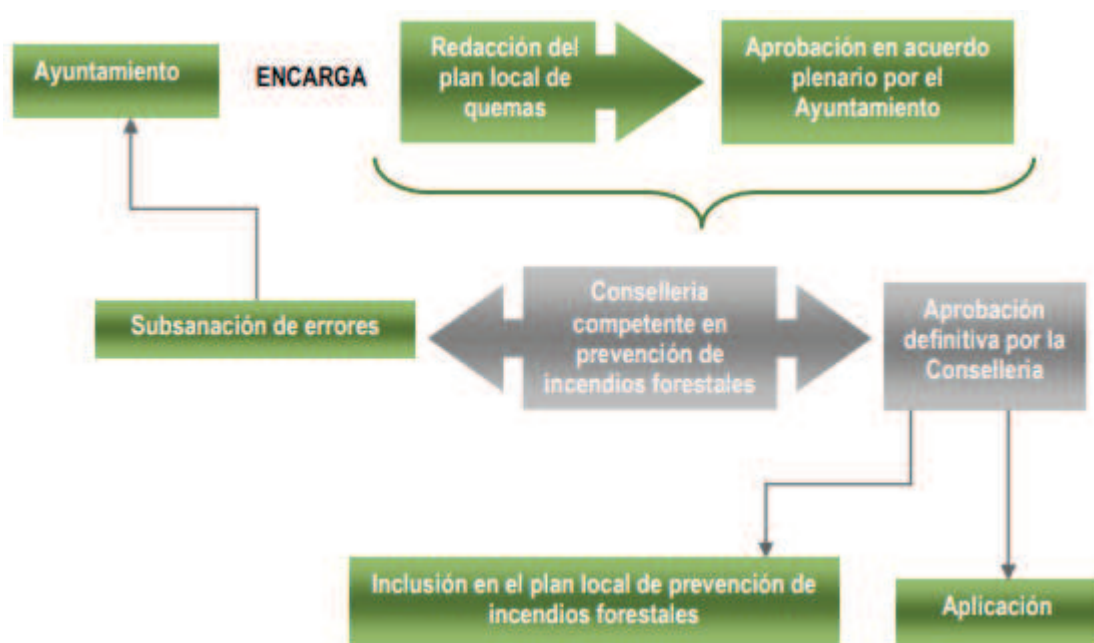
Ayuntamiento

ENCARGA

Redacción del plan local de quemas

Aprobación en acuerdo plenario por el Ayuntamiento

Subsanación de errores

Conselleria competente en prevención de incendios forestales

Aprobación definitiva por la Conselleria

Inclusión en el plan local de prevención de incendios forestales

Aplicación